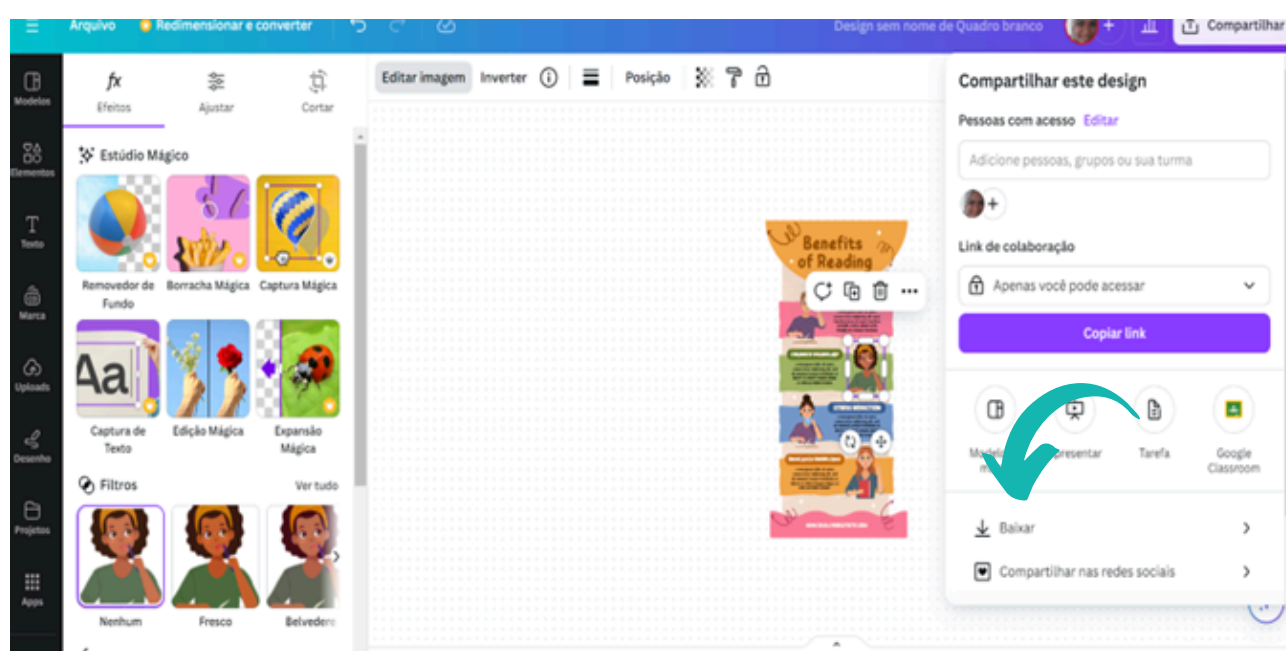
Arquivo Redimensionar e converter

Design sem nome de Quadro branco

Compartilhar

Modelos
Elementos
Texto
Marca
Uploads
Desenho
Projetos
Apps

Efeitos Ajustar Cortar

Estúdio Mágico

Removedor de Fundo
Borracha Mágica
Captura Mágica
Captura de Texto
Edição Mágica
Expansão Mágica

Filtros Ver tudo

Nenhum
Fresco
Belvedere

Editar imagem Inverter Posição

Benefits of Reading

Compartilhar este design

Pessoas com acesso Editar

Adicione pessoas, grupos ou sua turma

Link de colaboração

Apenas você pode acessar

Copiar link

Mod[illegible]
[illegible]presentar
Tarefa
Google Classroom

Baixar

Compartilhar nas redes sociais